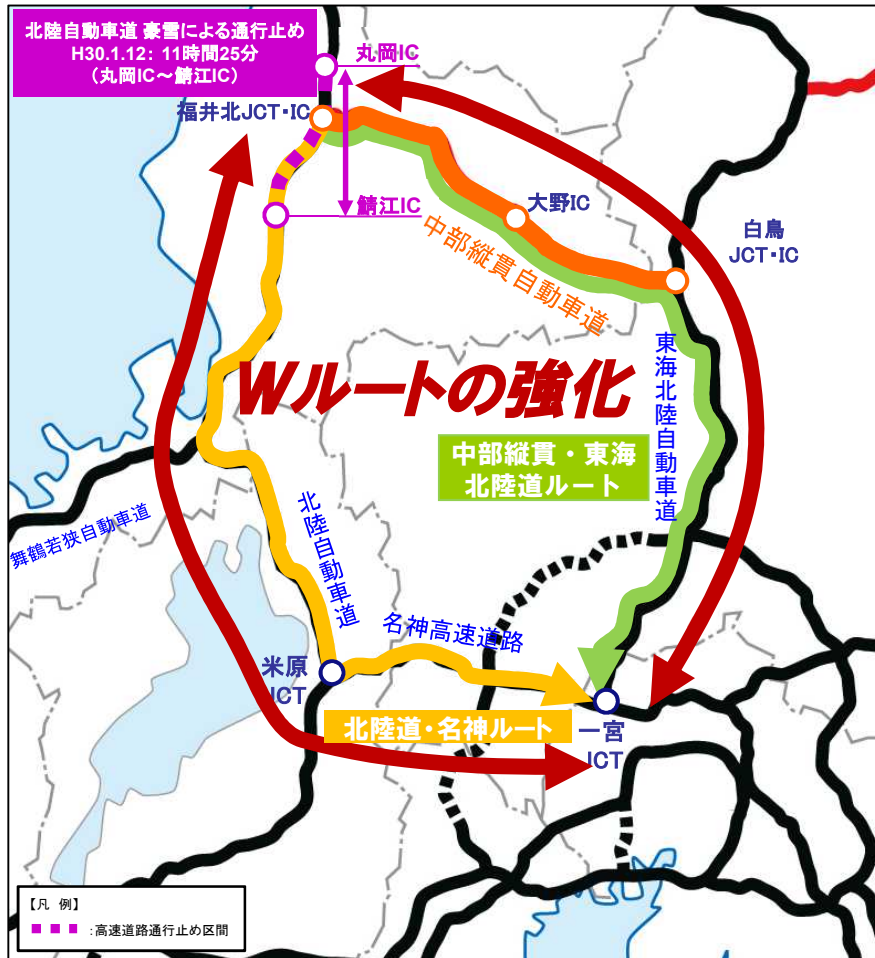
北陸自動車道 豪雪による通行止め
H30.1.12：11時間25分
（丸岡IC～鯖江IC）

丸岡IC

福井北JCT・IC

鯖江IC

大野IC

中部縦貫自動車道

白鳥
JCT・IC

東海北陸自動車道

Wルートの強化

中部縦貫・東海
北陸道ルート

舞鶴若狭自動車道

北陸自動車道

名神高速道路

米原
JCT

北陸道・名神ルート

一宮
JCT

【凡 例】
:高速道路通行止め区間